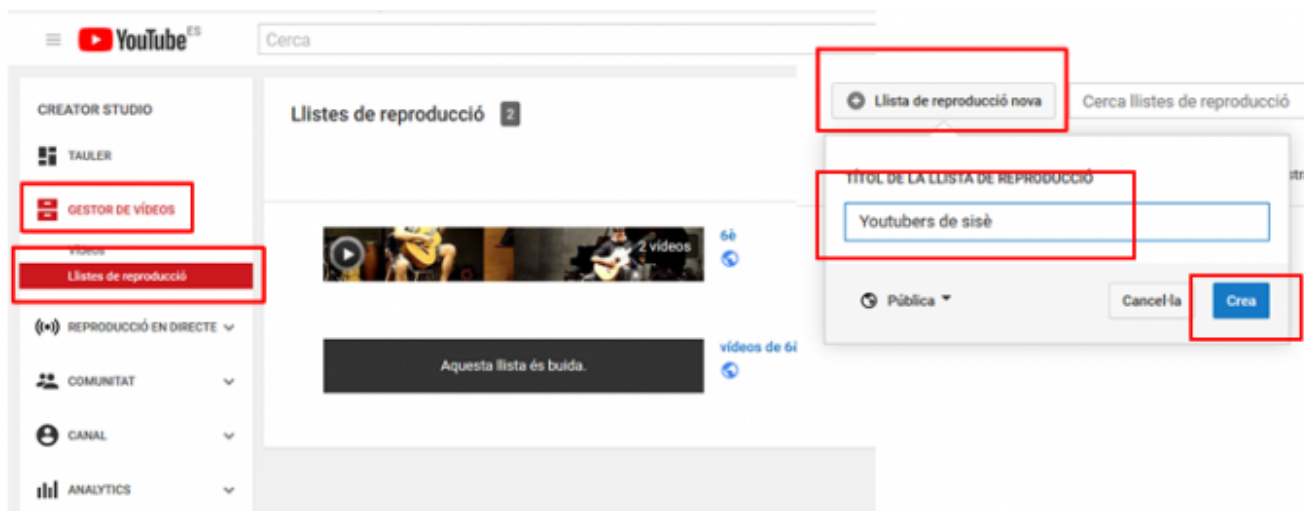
YouTube ES

Cerca

CREATOR STUDIO

TAULER

GESTOR DE VÍDEOS

Vídeos

Llistes de reproducció

REPRODUCCIÓ EN DIRECTE

COMUNITAT

CANAL

ANALYTICS

Llistes de reproducció 2

2 vídeos

6è

Aquesta llista és buida.

vídeos de 6è

Llista de reproducció nova

Cerca llistes de reproducció

TÍTOL DE LA LLISTA DE REPRODUCCIÓ

Youtubers de sisè

Pública

Cancel·la

Crea